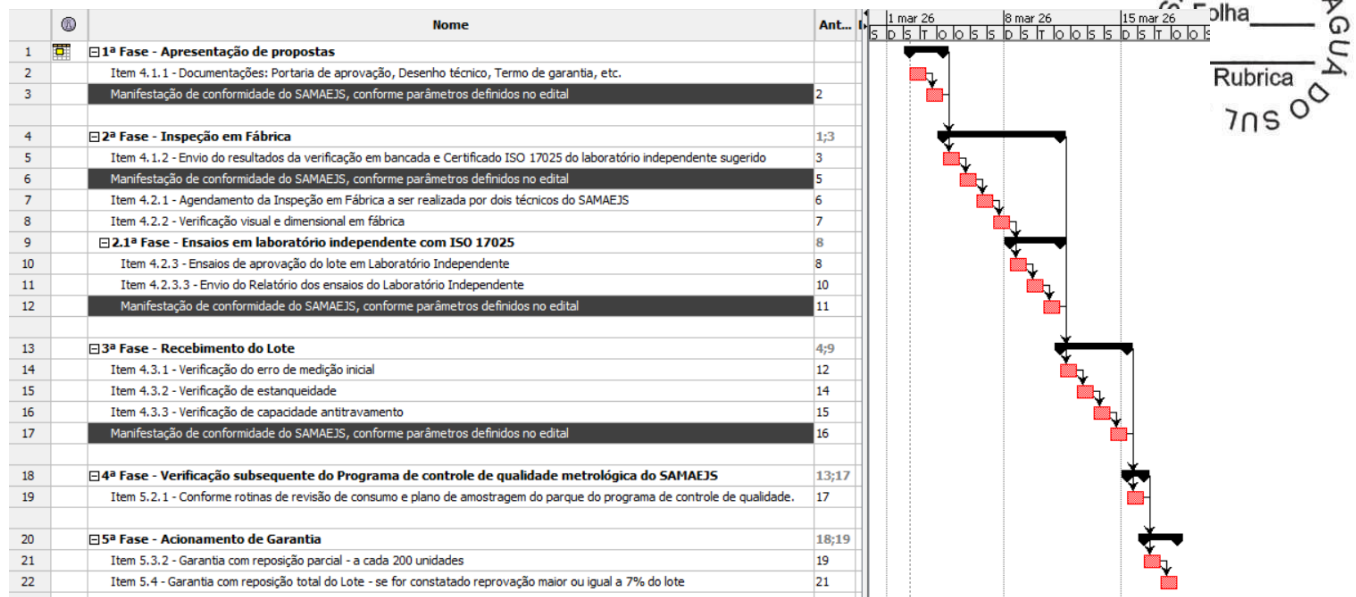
| | | Nome | Ant... |
|---|---|---|---|
| 1 | | ⊟1ª Fase - Apresentação de propostas | |
| 2 | | Item 4.1.1 - Documentações: Portaria de aprovação, Desenho técnico, Termo de garantia, etc. | |
| 3 | | Manifestação de conformidade do SAMAEJS, conforme parâmetros definidos no edital | 2 |
| 4 | | ⊟2ª Fase - Inspeção em Fábrica | 1;3 |
| 5 | | Item 4.1.2 - Envio do resultados da verificação em bancada e Certificado ISO 17025 do laboratório independente sugerido | 3 |
| 6 | | Manifestação de conformidade do SAMAEJS, conforme parâmetros definidos no edital | 5 |
| 7 | | Item 4.2.1 - Agendamento da Inspeção em Fábrica a ser realizada por dois técnicos do SAMAEJS | 6 |
| 8 | | Item 4.2.2 - Verificação visual e dimensional em fábrica | 7 |
| 9 | | ⊟2.1ª Fase - Ensaios em laboratório independente com ISO 17025 | 8 |
| 10 | | Item 4.2.3 - Ensaios de aprovação do lote em Laboratório Independente | 8 |
| 11 | | Item 4.2.3.3 - Envio do Relatório dos ensaios do Laboratório Independente | 10 |
| 12 | | Manifestação de conformidade do SAMAEJS, conforme parâmetros definidos no edital | 11 |
| 13 | | ⊟3ª Fase - Recebimento do Lote | 4;9 |
| 14 | | Item 4.3.1 - Verificação do erro de medição inicial | 12 |
| 15 | | Item 4.3.2 - Verificação de estanqueidade | 14 |
| 16 | | Item 4.3.3 - Verificação de capacidade antitravamento | 15 |
| 17 | | Manifestação de conformidade do SAMAEJS, conforme parâmetros definidos no edital | 16 |
| 18 | | ⊟4ª Fase - Verificação subsequente do Programa de controle de qualidade metrológica do SAMAEJS | 13;17 |
| 19 | | Item 5.2.1 - Conforme rotinas de revisão de consumo e plano de amostragem do parque do programa de controle de qualidade. | 17 |
| 20 | | ⊟5ª Fase - Acionamento de Garantia | 18;19 |
| 21 | | Item 5.3.2 - Garantia com reposição parcial - a cada 200 unidades | 19 |
| 22 | | Item 5.4 - Garantia com reposição total do Lote - se for constatado reprovação maior ou igual a 7% do lote | 21 |

1 mar 26 8 mar 26 15 mar 26
S D S T Q Q S S D S T Q Q S S D S T Q Q S

Folha
Rubrica
AGUÁ DO SUL